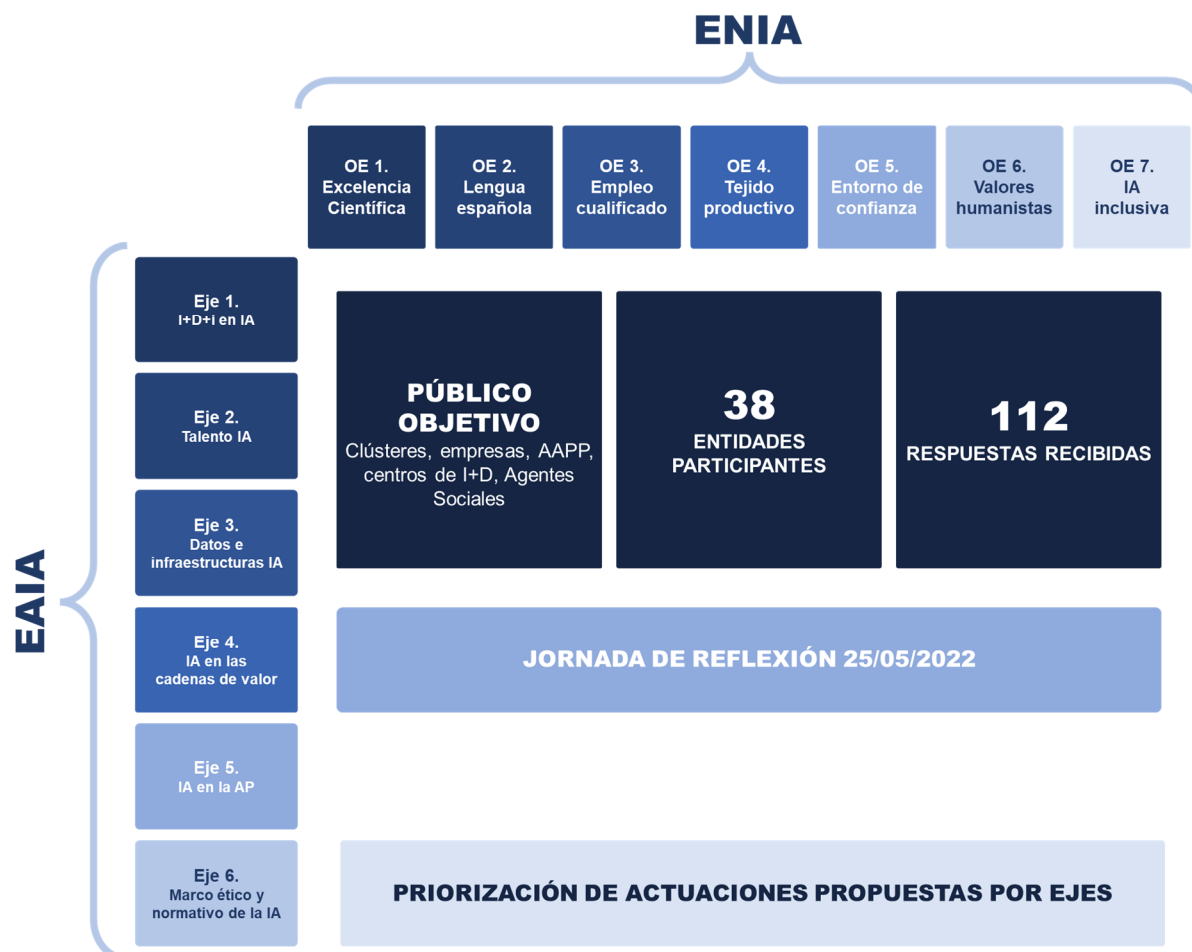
ENIA

OE 1. Excelencia Científica

OE 2. Lengua española

OE 3. Empleo cualificado

OE 4. Tejido productivo

OE 5. Entorno de confianza

OE 6. Valores humanistas

OE 7. IA inclusiva

EAIA

Eje 1. I+D+i en IA

Eje 2. Talento IA

Eje 3. Datos e infraestructuras IA

Eje 4. IA en las cadenas de valor

Eje 5. IA en la AP

Eje 6. Marco ético y normativo de la IA

PÚBLICO OBJETIVO
Clústeres, empresas, AAPP, centros de I+D, Agentes Sociales

38
ENTIDADES PARTICIPANTES

112
RESPUESTAS RECIBIDAS

JORNADA DE REFLEXIÓN 25/05/2022

PRIORIZACIÓN DE ACTUACIONES PROPUESTAS POR EJES